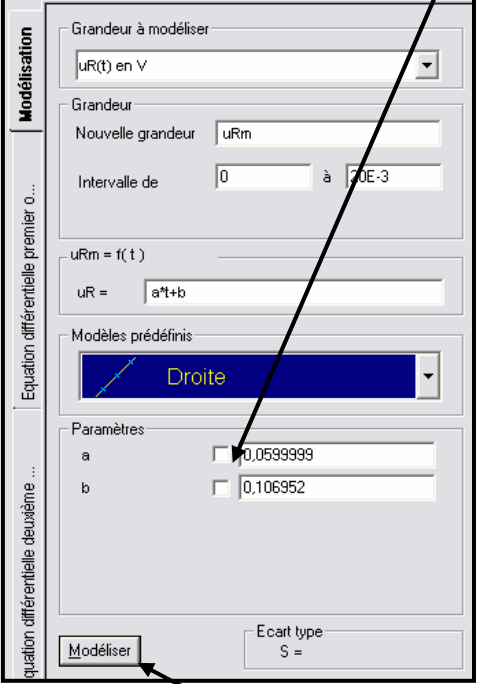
Modélisation

Equation différentielle premier o...

quation différentielle deuxième ...

Grandeur à modéliser

uR(t) en V

Grandeur

Nouvelle grandeur uRm

Intervalle de 0 à 20E-3

uRm = f( t )

uR = a*t+b

Modèles prédéfinis

Droite

Paramètres

a 0,0599999

b 0,106952

Modéliser

Ecart type

S =